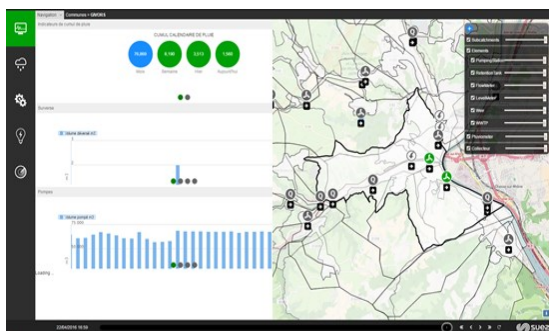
Navigation > Communes > GM393

Indicateurs de cumul de pluie

CUMUL CALENDAIRE DE PLUIE

75.800
Mois

6.100
Semaine

5.513
Hier

1.500
Aujourd'hui

Surverses

Volume déversé m3

Pompes

Volume pompé m3

75,000

Loading...

Robustessement
Elements
Pumping Station
Retention tank
Flowmeter
Levelmeter
Weir
WWTP
Pluviometer
Collecteur

22/04/2018 16:59

SUEZ